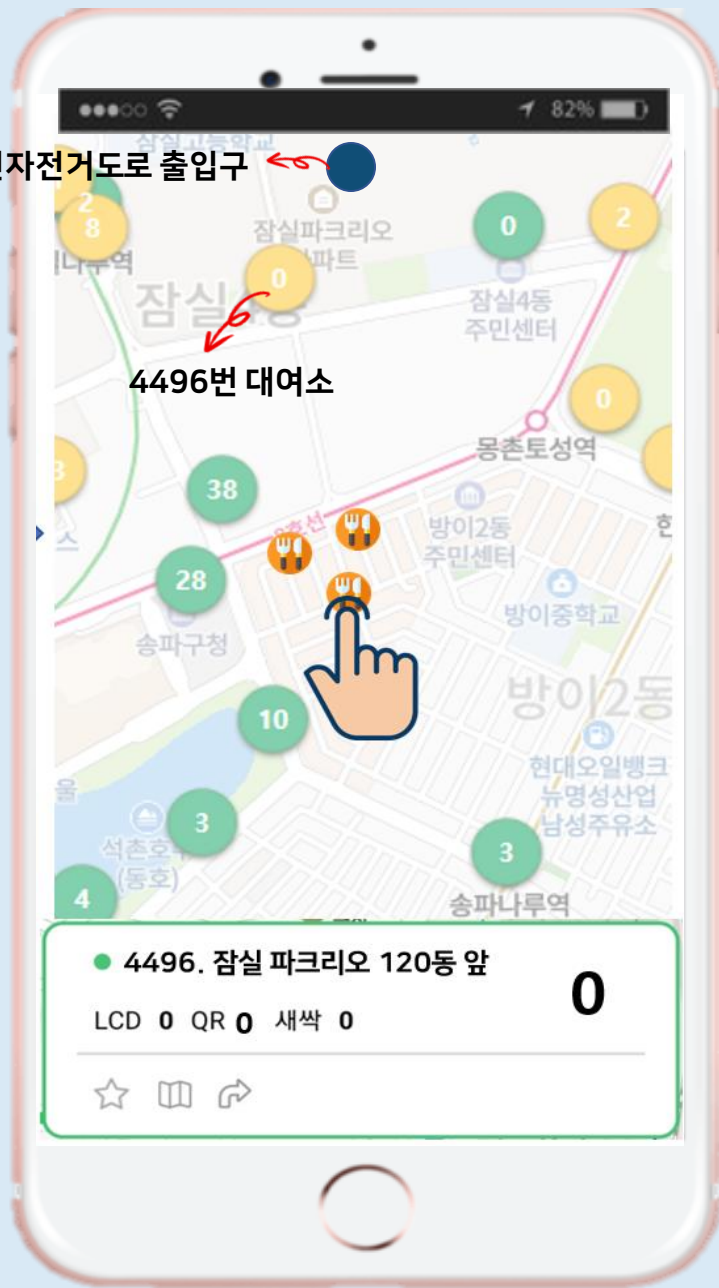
82%

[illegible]자전거도로 출입구

잠실고등학교

2

8

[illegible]나루역

잠실파크리오 아파트

0

잠실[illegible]동

0

2

잠실4동 주민센터

4496번 대여소

0

몽촌토성역

8

38

2호선

방이2동 주민센터

한

28

송파구청

방이중학교

방이2동

10

현대오일뱅크 뉴명성산업 남성주유소

울

3

석촌호수 (동호)

3

4

송파나루역

4496. 잠실 파크리오 120동 앞

0

LCD 0 QR 0 새싹 0